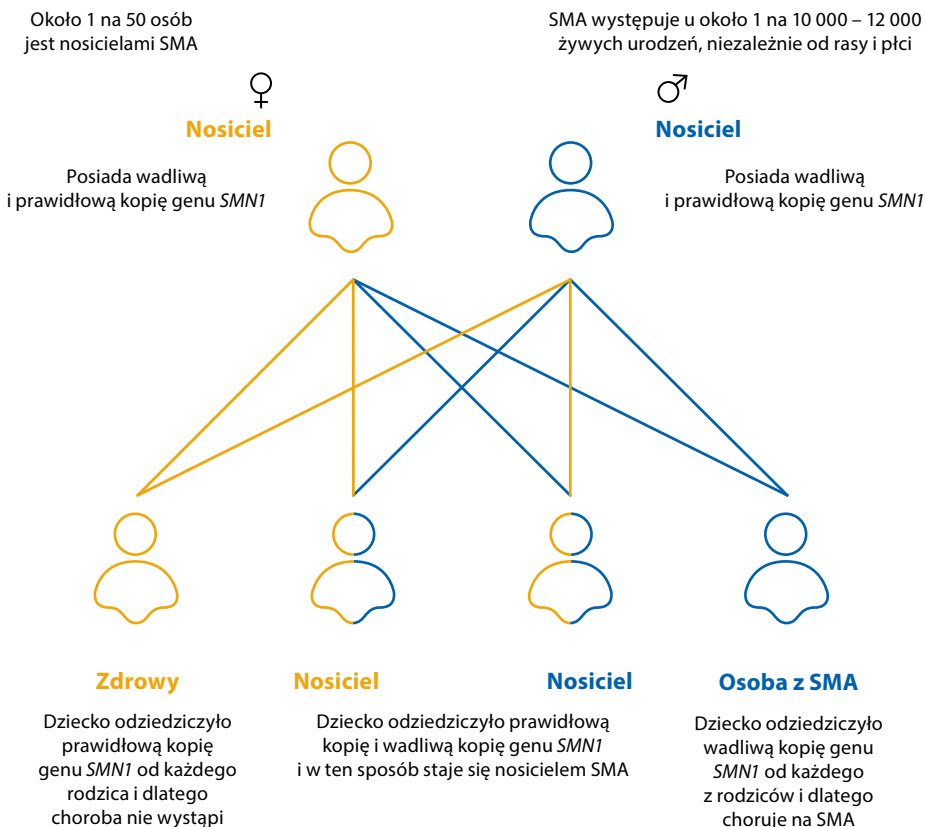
Około 1 na 50 osób jest nosicielami SMA

SMA występuje u około 1 na 10 000 – 12 000 żywych urodzeń, niezależnie od rasy i płci

♀

♂

Nosiciel

Nosiciel

Posiada wadliwą i prawidłową kopię genu *SMN1*

Posiada wadliwą i prawidłową kopię genu *SMN1*

Zdrowy

Nosiciel

Nosiciel

Osoba z SMA

Dziecko odziedziczyło prawidłową kopię genu *SMN1* od każdego rodzica i dlatego choroba nie wystąpi

Dziecko odziedziczyło prawidłową kopię i wadliwą kopię genu *SMN1* i w ten sposób staje się nosicielem SMA

Dziecko odziedziczyło wadliwą kopię genu *SMN1* od każdego z rodziców i dlatego choruje na SMA